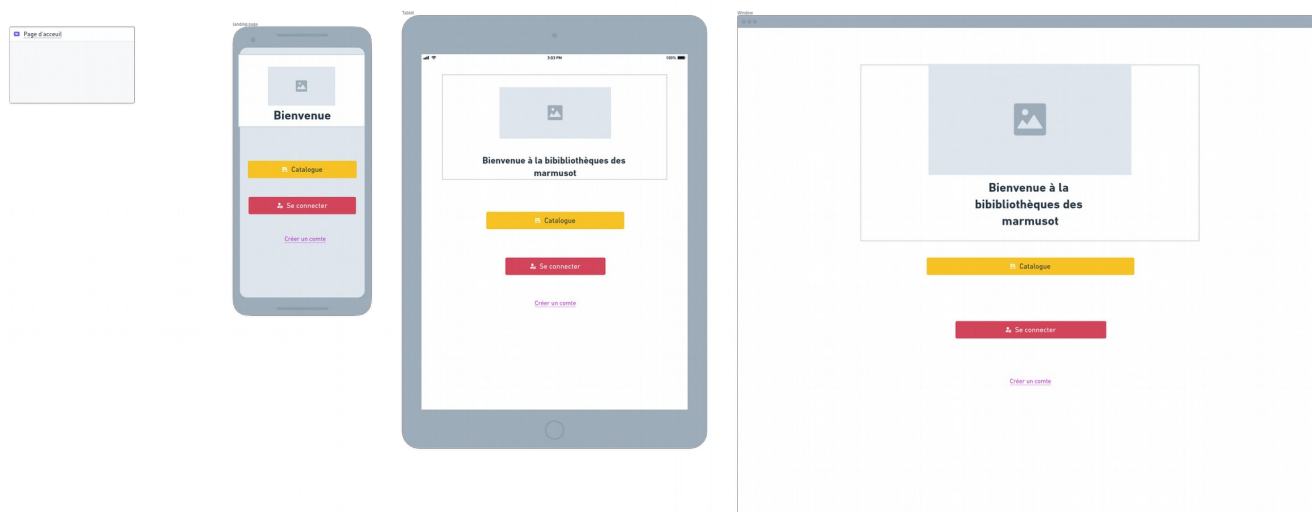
Page d'acceuil

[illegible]

Bienvenue

Catalogue

Se connecter

Créer un comte

Tablet

3:03 PM

100%

Bienvenue à la bibibliothèques des marmusot

Catalogue

Se connecter

Créer un comte

Window

Bienvenue à la bibibliothèques des marmusot

Catalogue

Se connecter

Créer un comte